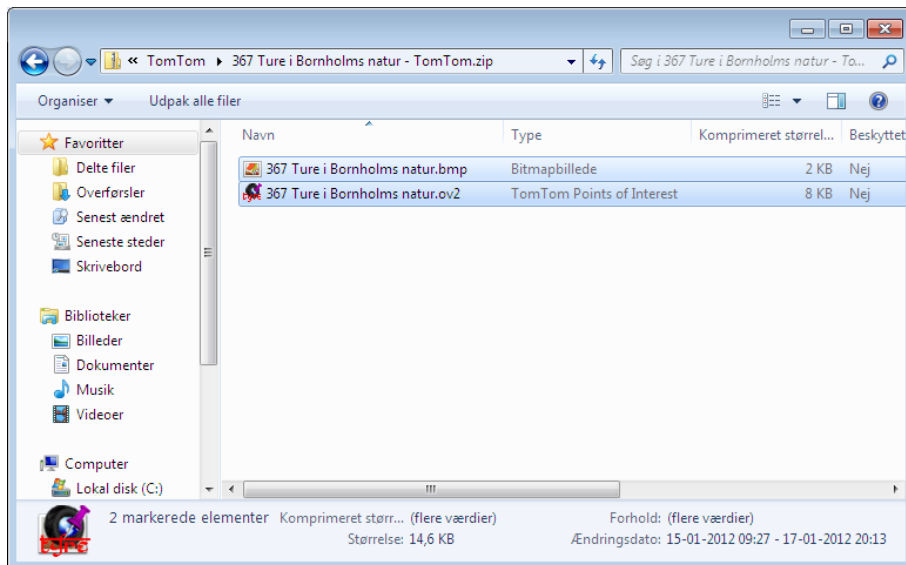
« TomTom ▸ 367 Ture i Bornholms natur - TomTom.zip

Søg i 367 Ture i Bornholms natur - To...

Organiser ▾ Udpak alle filer

Favoritter
Delte filer
Overførsler
Senest ændret
Seneste steder
Skrivebord

Biblioteker
Billeder
Dokumenter
Musik
Videoer

Computer
Lokal disk (C:)

| Navn | Type | Komprimeret størrel... | Beskyttet |
|---|---|---|---|
| 367 Ture i Bornholms natur.bmp | Bitmapbillede | 2 KB | Nej |
| 367 Ture i Bornholms natur.ov2 | TomTom Points of Interest | 8 KB | Nej |

2 markerede elementer Komprimeret størr... (flere værdier) Forhold: (flere værdier)
Størrelse: 14,6 KB Ændringsdato: 15-01-2012 09:27 - 17-01-2012 20:13